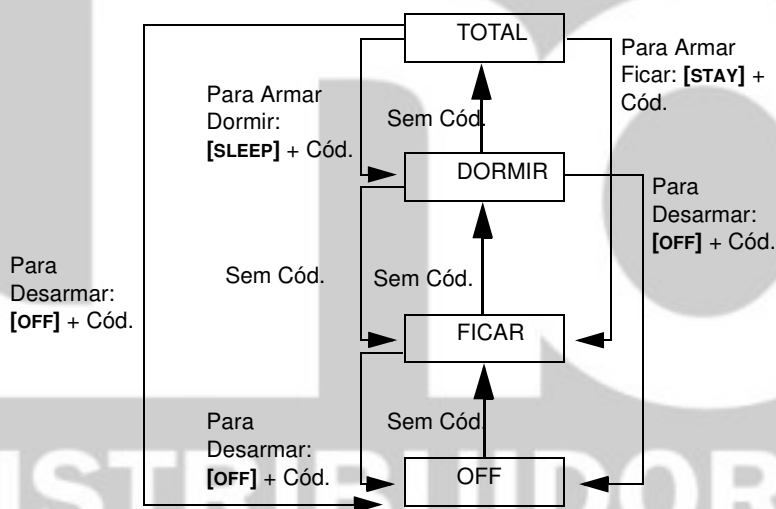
TOTAL

Para Armar Ficar: **[STAY]** + Cód.

Para Armar Dormir: **[SLEEP]** + Cód.

Sem Cód.

DORMIR

Para Desarmar: **[OFF]** + Cód.

Para Desarmar: **[OFF]** + Cód.

Sem Cód.

Sem Cód.

FICAR

Para Desarmar: **[OFF]** + Cód.

Sem Cód.

OFF

STRIBUIDOR